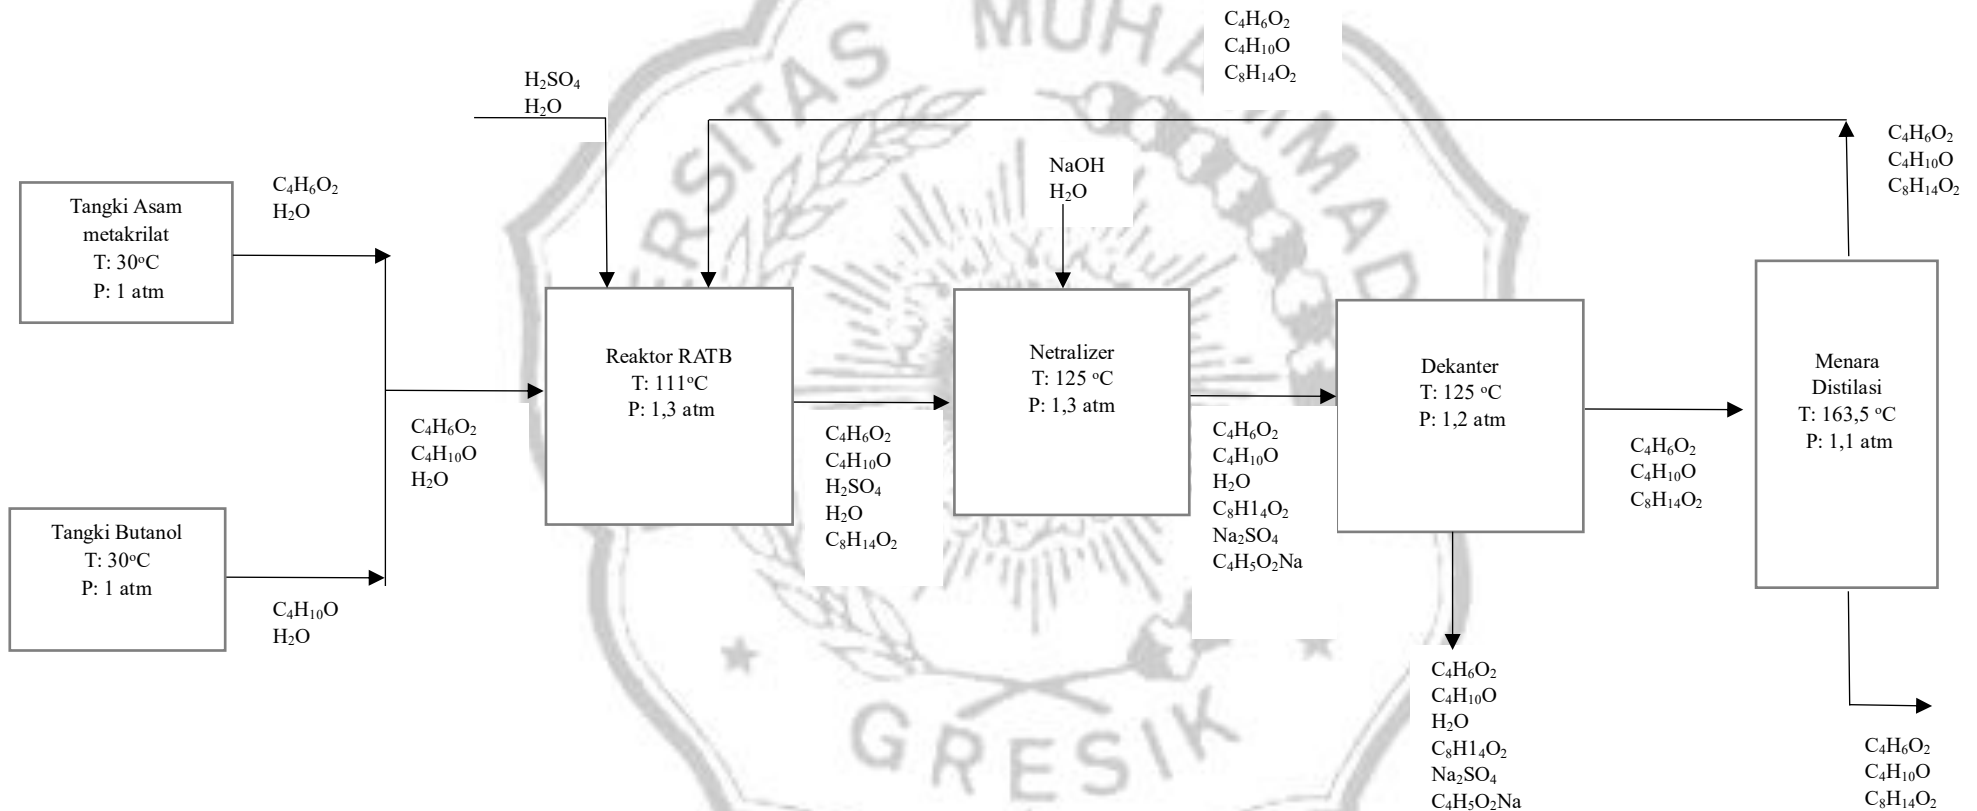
$C_4H_6O_2$
$C_4H_{10}O$
$C_8H_{14}O_2$

$H_2SO_4$
$H_2O$

$C_4H_6O_2$
$C_4H_{10}O$
$C_8H_{14}O_2$

NaOH
$H_2O$

Tangki Asam metakrilat
T: 30°C
P: 1 atm

$C_4H_6O_2$
$H_2O$

Reaktor RATB
T: 111°C
P: 1,3 atm

Netralizer
T: 125 °C
P: 1,3 atm

Dekanter
T: 125 °C
P: 1,2 atm

Menara Distilasi
T: 163,5 °C
P: 1,1 atm

$C_4H_6O_2$
$C_4H_{10}O$
$H_2O$

$C_4H_6O_2$
$C_4H_{10}O$
$H_2SO_4$
$H_2O$
$C_8H_{14}O_2$

$C_4H_6O_2$
$C_4H_{10}O$
$H_2O$
$C_8H1_4O_2$
$Na_2SO_4$
$C_4H_5O_2Na$

$C_4H_6O_2$
$C_4H_{10}O$
$C_8H_{14}O_2$

Tangki Butanol
T: 30°C
P: 1 atm

$C_4H_{10}O$
$H_2O$

$C_4H_6O_2$
$C_4H_{10}O$
$H_2O$
$C_8H1_4O_2$
$Na_2SO_4$
$C_4H_5O_2Na$

$C_4H_6O_2$
$C_4H_{10}O$
$C_8H_{14}O_2$